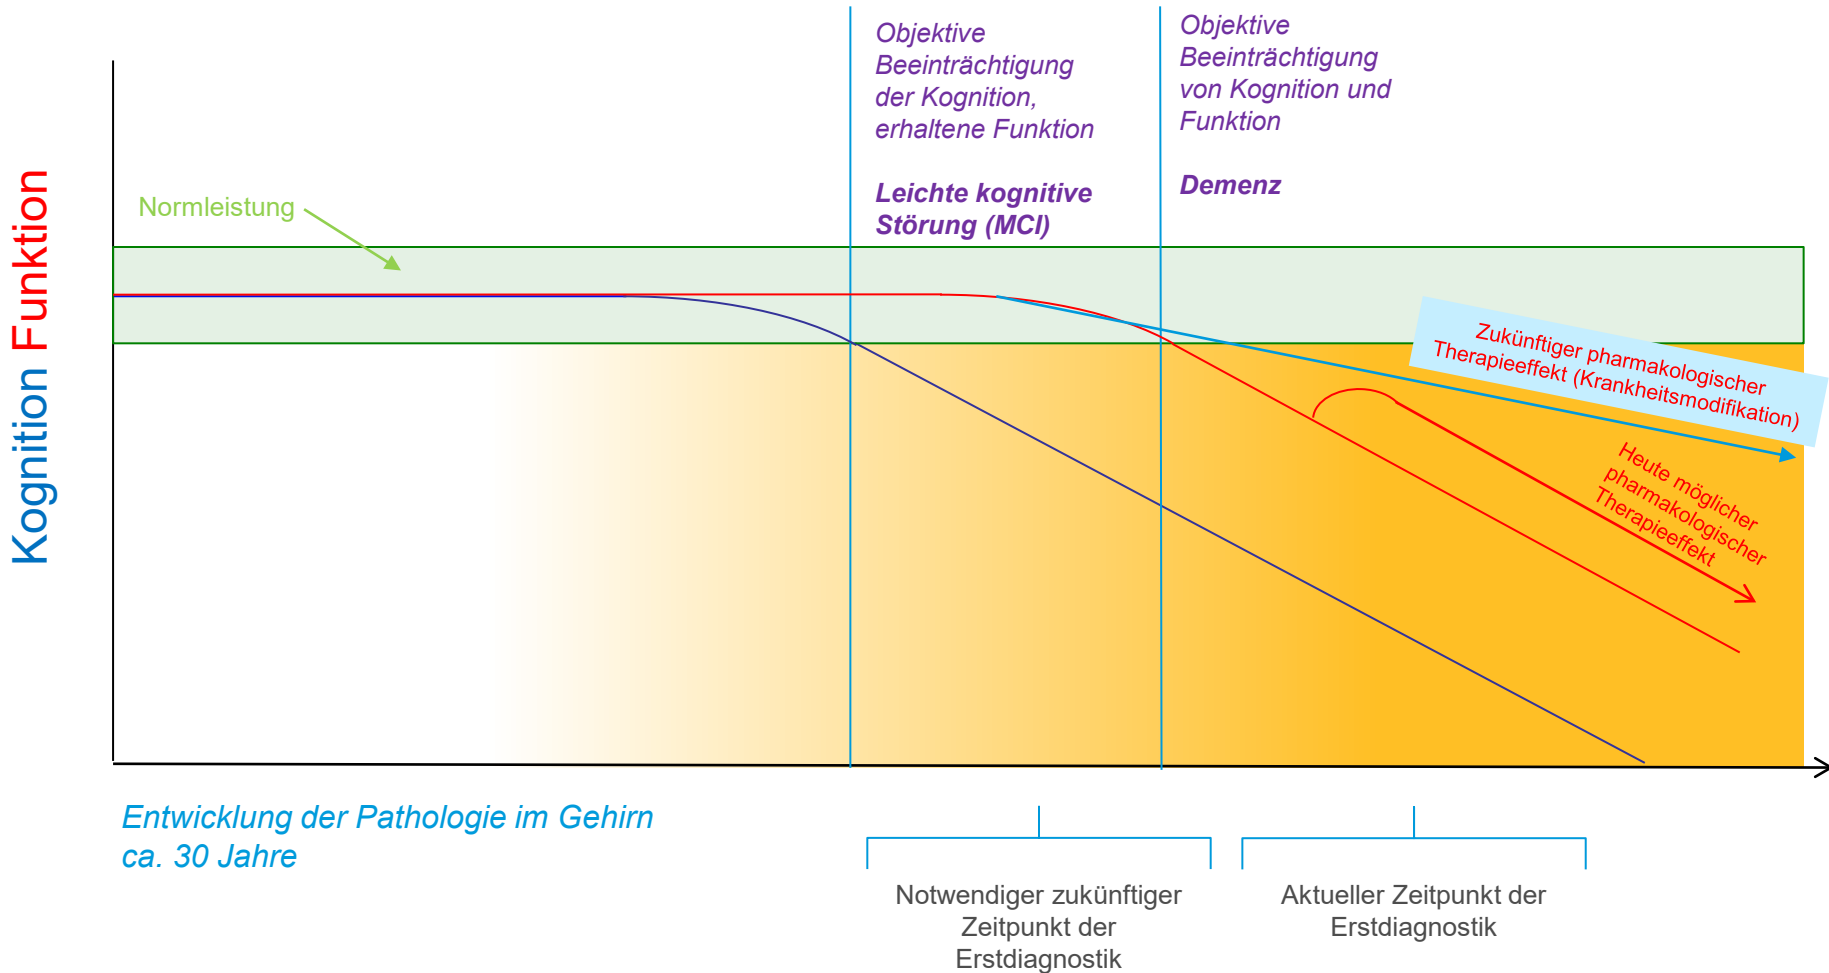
Kognition Funktion

Objektive Beeinträchtigung der Kognition, erhaltene Funktion

Leichte kognitive Störung (MCI)

Objektive Beeinträchtigung von Kognition und Funktion

Demenz

Normleistung

Zukünftiger pharmakologischer Therapieeffekt (Krankheitsmodifikation)

Heute möglicher pharmakologischer Therapieeffekt

Entwicklung der Pathologie im Gehirn
ca. 30 Jahre

Notwendiger zukünftiger Zeitpunkt der Erstdiagnostik

Aktueller Zeitpunkt der Erstdiagnostik